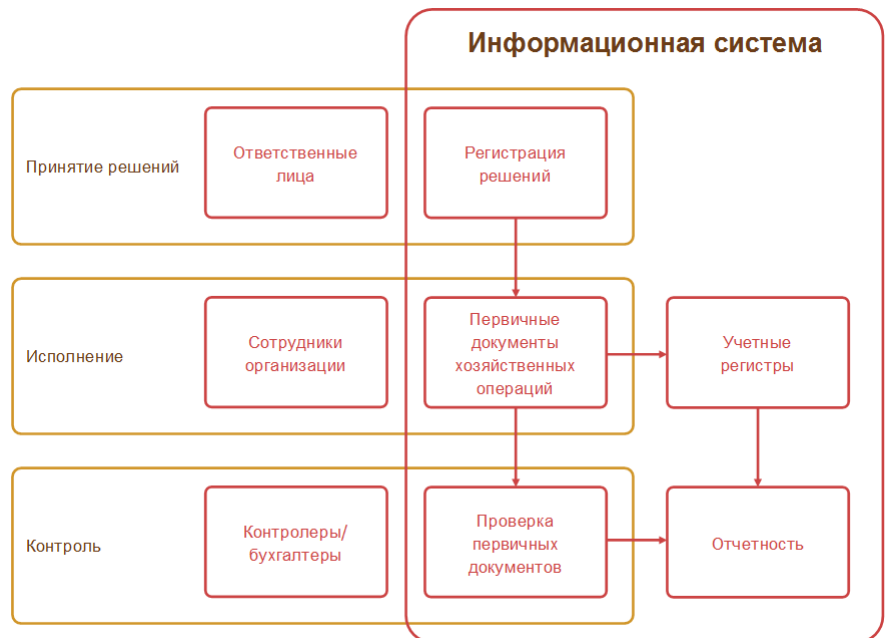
Информационная система

Принятие решений

Ответственные лица

Регистрация решений

Исполнение

Сотрудники организации

Первичные документы хозяйственных операций

Учетные регистры

Контроль

Контролеры/ бухгалтеры

Проверка первичных документов

Отчетность